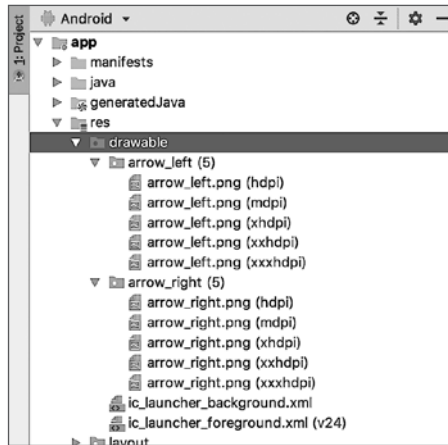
1: Project
Android ▾
app
manifests
java
generatedJava
res
drawable
arrow_left (5)
arrow_left.png (hdpi)
arrow_left.png (mdpi)
arrow_left.png (xhdpi)
arrow_left.png (xxhdpi)
arrow_left.png (xxxhdpi)
arrow_right (5)
arrow_right.png (hdpi)
arrow_right.png (mdpi)
arrow_right.png (xhdpi)
arrow_right.png (xxhdpi)
arrow_right.png (xxxhdpi)
ic_launcher_background.xml
ic_launcher_foreground.xml (v24)
layout